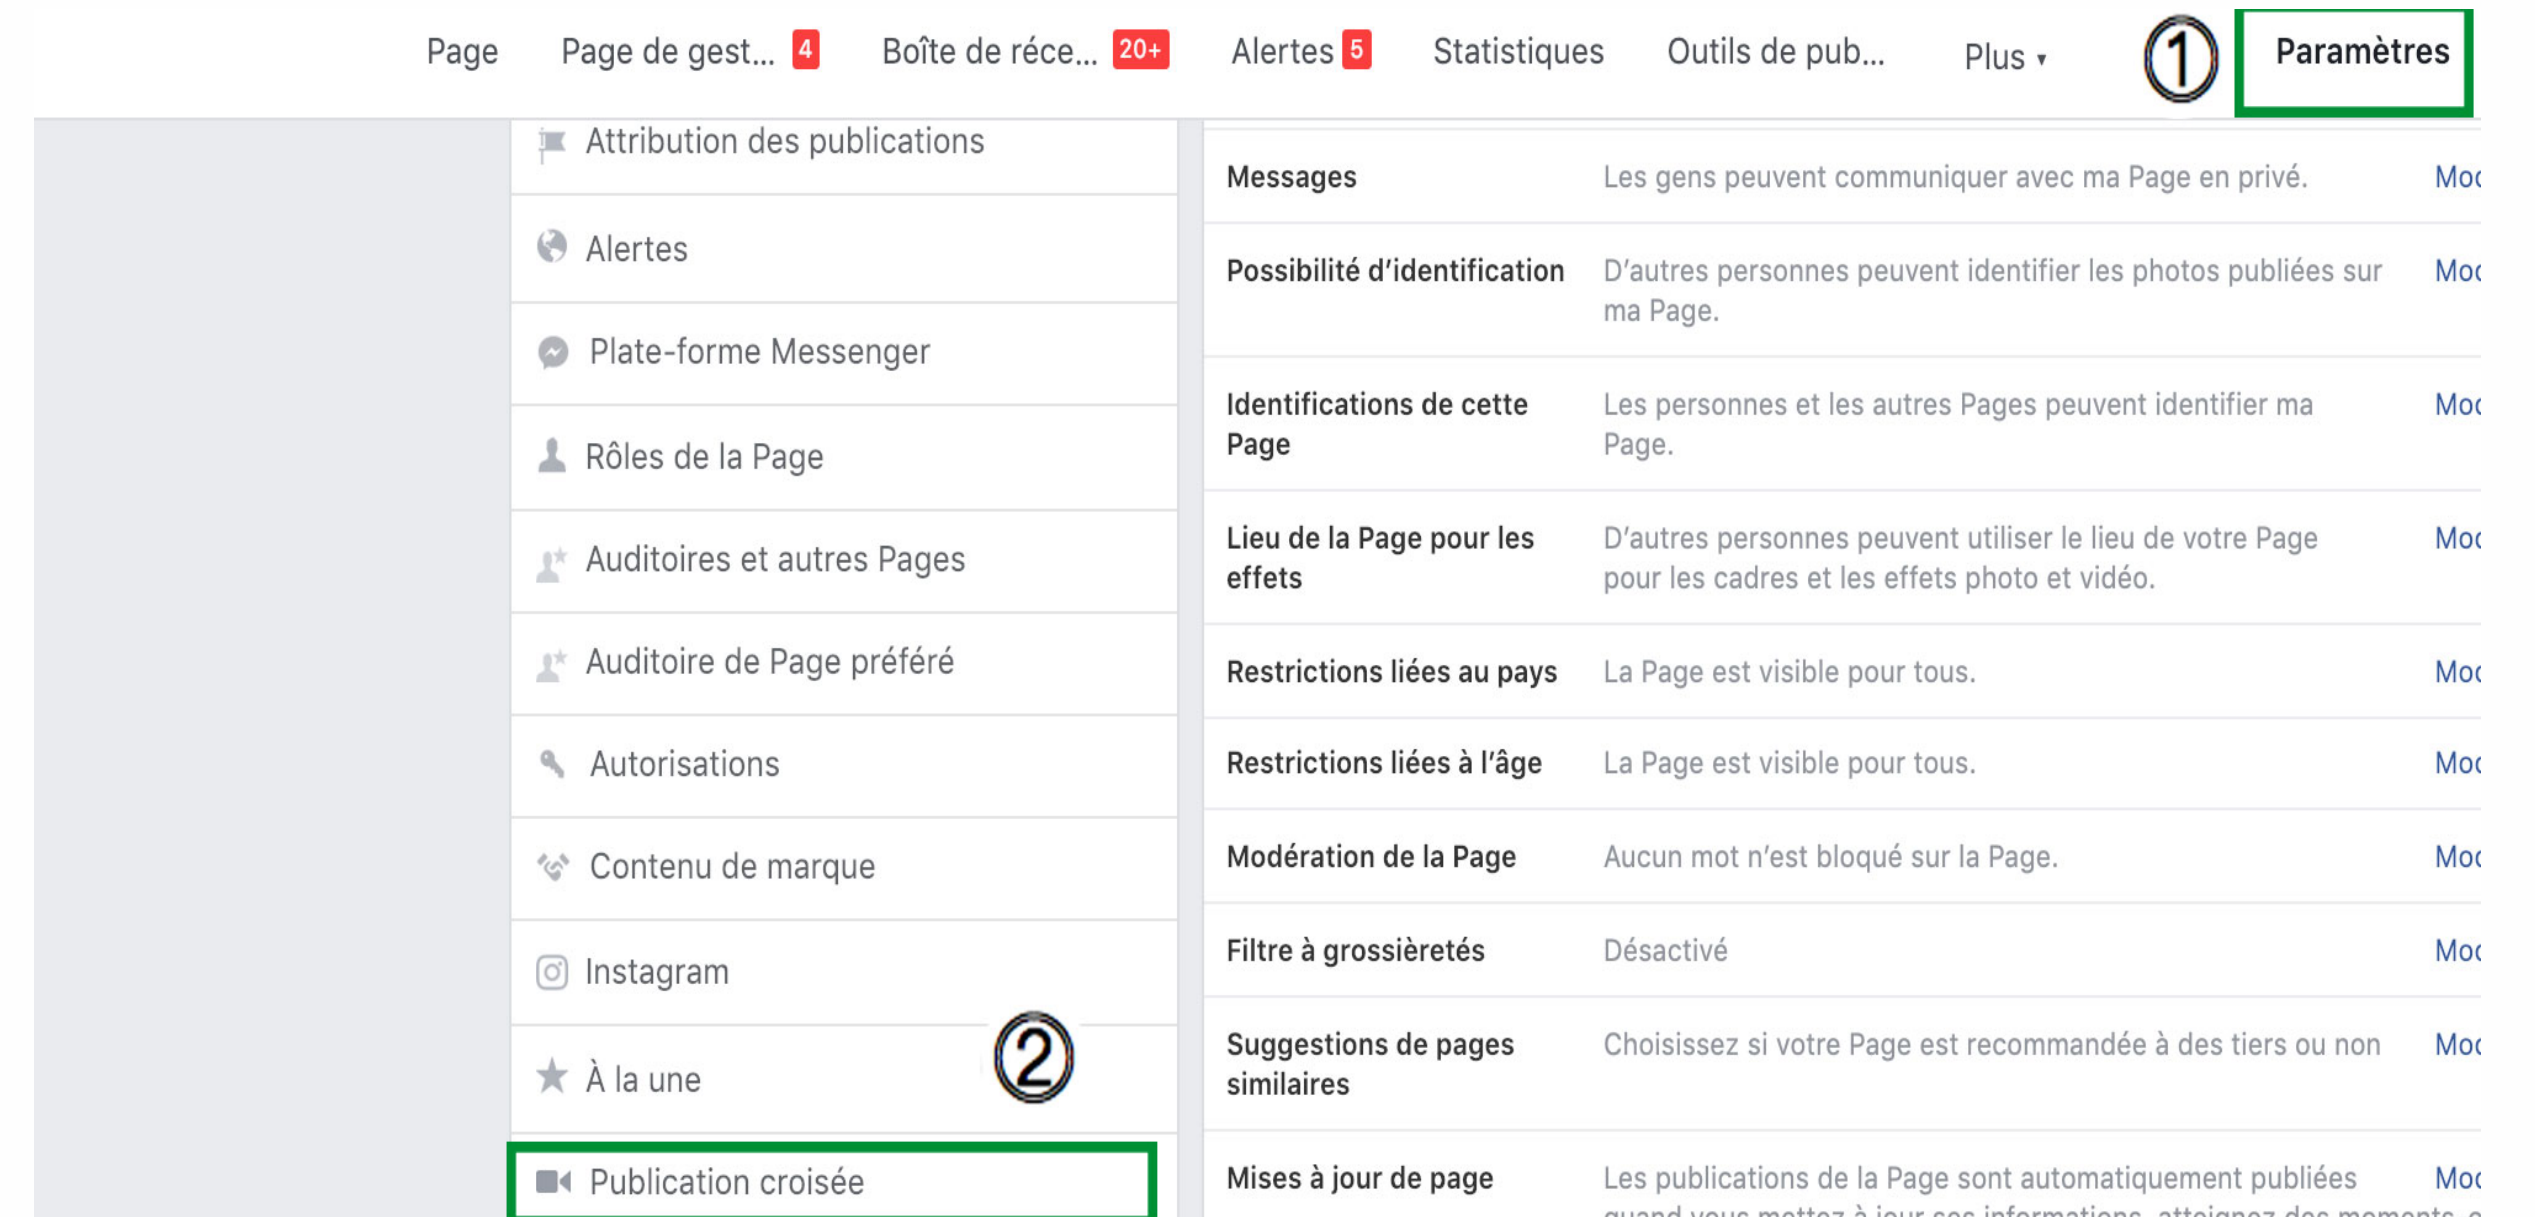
Page   Page de gest... 4   Boîte de réce... 20+   Alertes 5   Statistiques   Outils de pub...   Plus ▾   1   Paramètres

Attribution des publications

Alertes

Plate-forme Messenger

Rôles de la Page

Auditoires et autres Pages

Auditoire de Page préféré

Autorisations

Contenu de marque

Instagram

À la une   2

Publication croisée

| | | |
|---|---|---|
| Messages | Les gens peuvent communiquer avec ma Page en privé. | Mo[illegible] |
| Possibilité d'identification | D'autres personnes peuvent identifier les photos publiées sur ma Page. | Mo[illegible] |
| Identifications de cette Page | Les personnes et les autres Pages peuvent identifier ma Page. | Mo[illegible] |
| Lieu de la Page pour les effets | D'autres personnes peuvent utiliser le lieu de votre Page pour les cadres et les effets photo et vidéo. | Mo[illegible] |
| Restrictions liées au pays | La Page est visible pour tous. | Mo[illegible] |
| Restrictions liées à l'âge | La Page est visible pour tous. | Mo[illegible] |
| Modération de la Page | Aucun mot n'est bloqué sur la Page. | Mo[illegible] |
| Filtre à grossièretés | Désactivé | Mo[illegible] |
| Suggestions de pages similaires | Choisissez si votre Page est recommandée à des tiers ou non | Mo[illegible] |
| Mises à jour de page | Les publications de la Page sont automatiquement publiées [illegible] | Mo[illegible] |